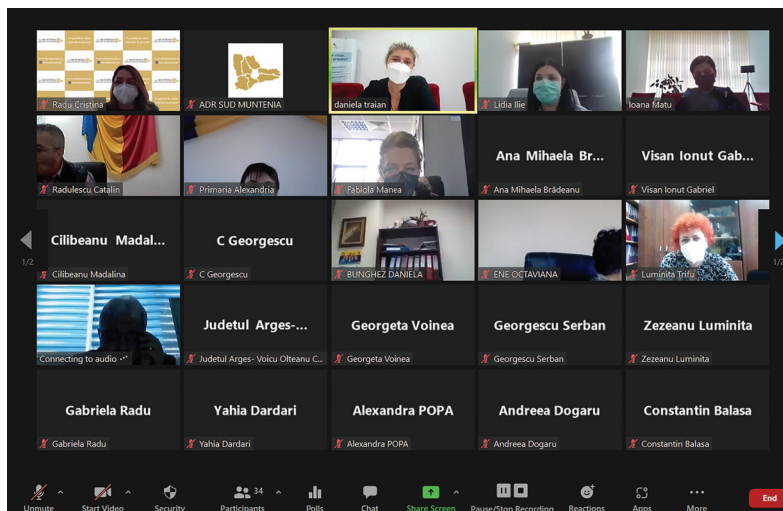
Radu Cristina

ADR SUD MUNTENIA

daniela traian

Lidia Ilie

Ioana Matu

Radulescu Catalin

Primaria Alexandria

Fabiola Manea

Ana Mihaela Br...
Ana Mihaela Brădeanu

Visan Ionut Gab...
Visan Ionut Gabriel

1/2

Cilibeanu Madal...
Cilibeanu Madalina

C Georgescu
C Georgescu

BUNGHEZ DANIELA

ENE OCTAVIANA

Luminita Trifu

1/2

Connecting to audio

Judetul Arges-...
Judetul Arges- Voicu Olteanu C...

Georgeta Voinea
Georgeta Voinea

Georgescu Serban
Georgescu Serban

Zezeanu Luminita
Zezeanu Luminita

Gabriela Radu
Gabriela Radu

Yahia Dardari
Yahia Dardari

Alexandra POPA
Alexandra POPA

Andreea Dogaru
Andreea Dogaru

Constantin Balasa
Constantin Balasa

Unmute | Start Video | Security | 34 Participants | Polls | Chat | Share Screen | Pause/Stop Recording | Reactions | Apps | More | End